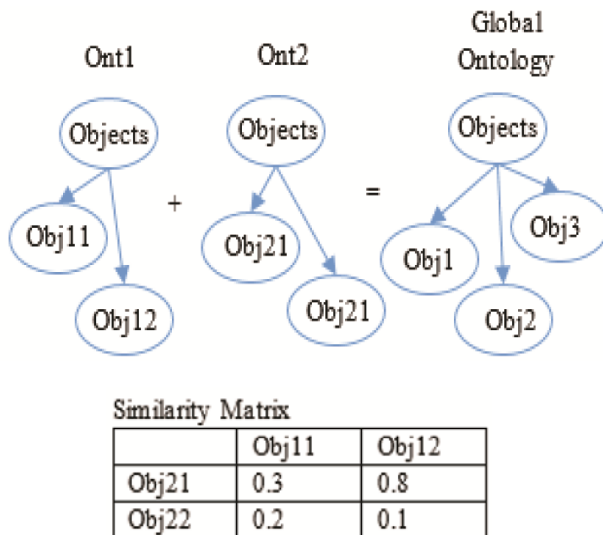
Ont1

Objects

Obj11

Obj12

+

Ont2

Objects

Obj21

Obj21

=

Global Ontology

Objects

Obj1

Obj2

Obj3

Similarity Matrix

| | Obj11 | Obj12 |
|---|---|---|
| Obj21 | 0.3 | 0.8 |
| Obj22 | 0.2 | 0.1 |